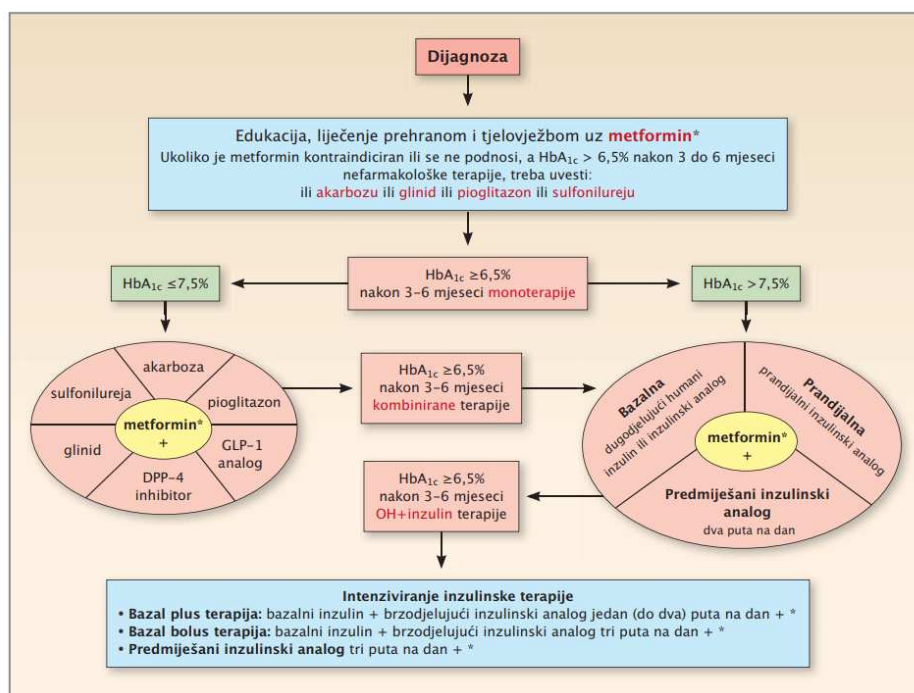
Dijagnoza

Edukacija, liječenje prehranom i tjelovježbom uz metformin*
Ukoliko je metformin kontraindiciran ili se ne podnosi, a $HbA_{1c}$ > 6,5% nakon 3 do 6 mjeseci nefarmakološke terapije, treba uvesti:
ili akarbozu ili glinid ili pioglitazon ili sulfonilureju

$HbA_{1c}$ ≤7,5%

$HbA_{1c}$ ≥6,5%
nakon 3–6 mjeseci monoterapije

$HbA_{1c}$ >7,5%

akarboza
sulfonilureja
pioglitazon
metformin*
+
glinid
GLP-1 analog
DPP-4 inhibitor

$HbA_{1c}$ ≥6,5%
nakon 3–6 mjeseci
kombinirane terapije

Bazalna
dugodjelujući humani inzulin ili inzulinski analog
Prandijalna
prandijalni inzulinski analog
metformin*
+
Predmiješani inzulinski analog
dva puta na dan

$HbA_{1c}$ ≥6,5%
nakon 3–6 mjeseci
OH+inzulin terapije

Intenziviranje inzulinske terapije
• Bazal plus terapija: bazalni inzulin + brzodjelujući inzulinski analog jedan (do dva) puta na dan + *
• Bazal bolus terapija: bazalni inzulin + brzodjelujući inzulinski analog tri puta na dan + *
• Predmiješani inzulinski analog tri puta na dan + *